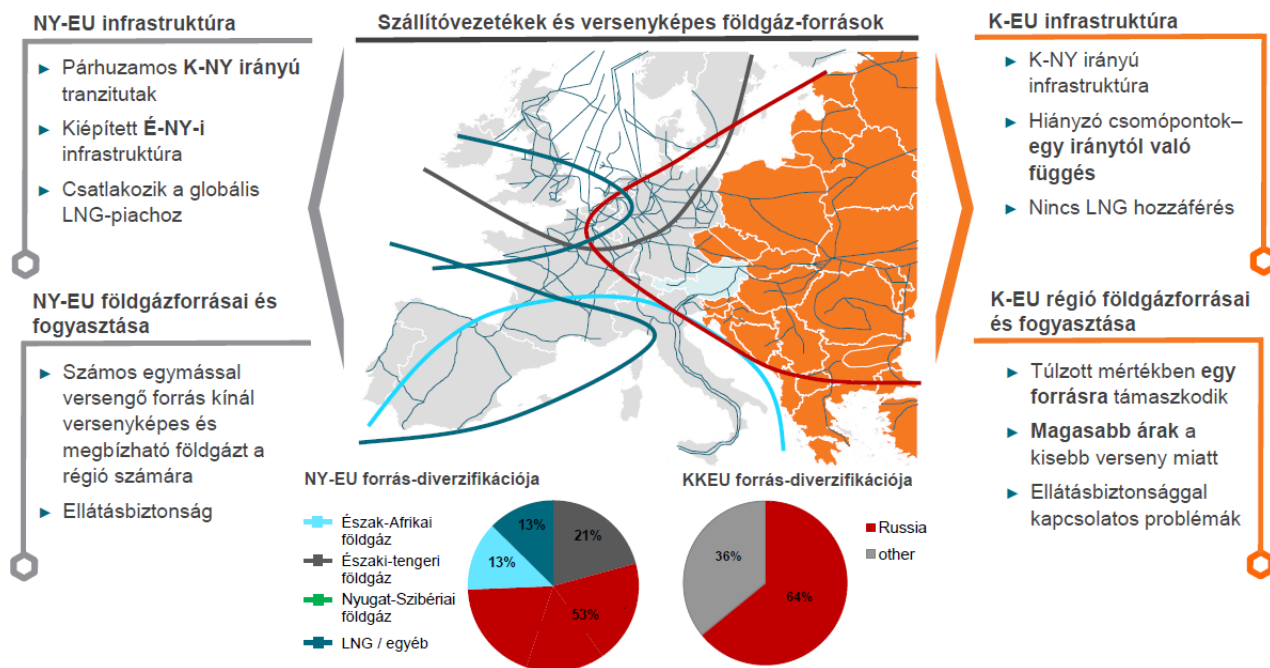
NY-EU infrastruktúra

► Párhuzamos K-NY irányú tranzitutak

► Kiépített É-NY-i infrastruktúra

► Csatlakozik a globális LNG-piachoz

NY-EU földgázforrásai és fogyasztása

► Számos egymással versengő forrás kínál versenyképes és megbízható földgázt a régió számára

► Ellátásbiztonság

Szállítóvezetékek és versenyképes földgáz-források

NY-EU forrás-diverzifikációja

Észak-Afrikai földgáz

Északi-tengeri földgáz

Nyugat-Szibériai földgáz

LNG / egyéb

13%

21%

13%

53%

KKEU forrás-diverzifikációja

36%

64%

Russia

other

K-EU infrastruktúra

► K-NY irányú infrastruktúra

► Hiányzó csomópontok– egy iránytól való függés

► Nincs LNG hozzáférés

K-EU régió földgázforrásai és fogyasztása

► Túlzott mértékben egy forrásra támaszkodik

► Magasabb árak a kisebb verseny miatt

► Ellátásbiztonsággal kapcsolatos problémák